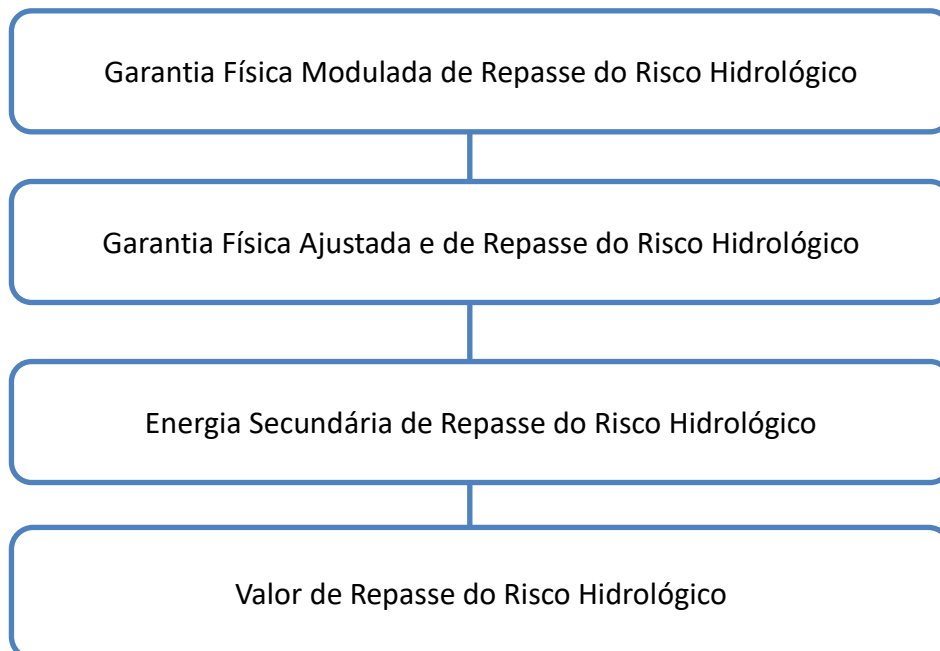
Garantia Física Modulada de Repasse do Risco Hidrológico

Garantia Física Ajustada e de Repasse do Risco Hidrológico

Energia Secundária de Repasse do Risco Hidrológico

Valor de Repasse do Risco Hidrológico